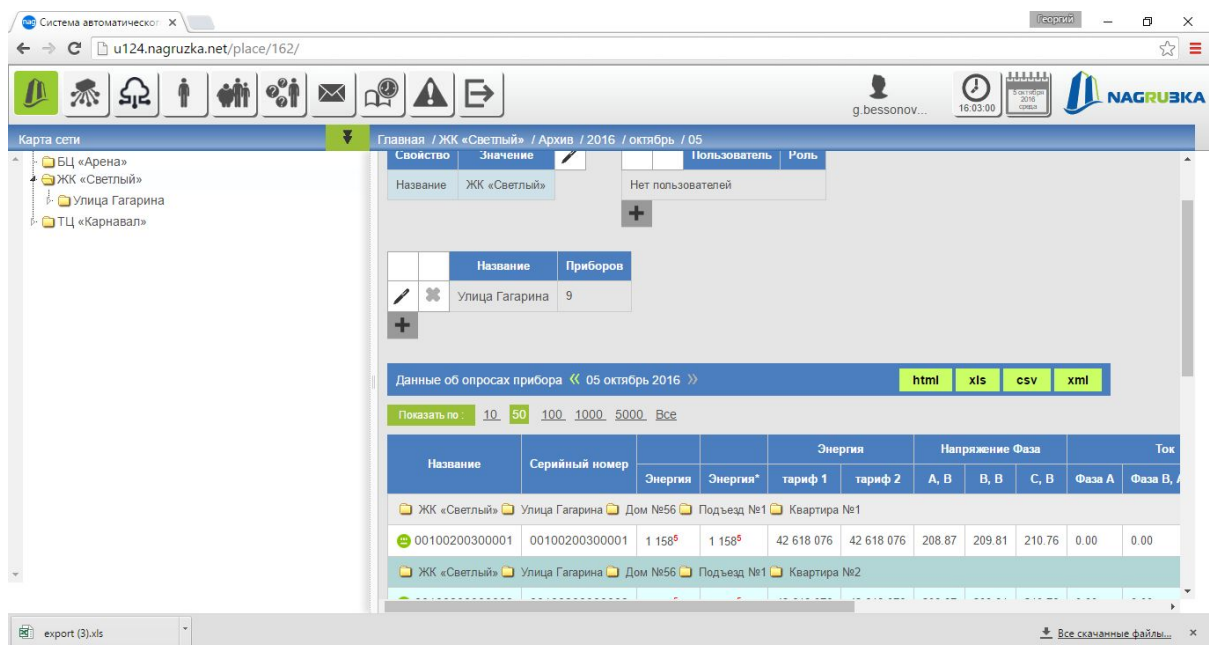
Система автоматическог ×

Георгий

u124.nagruzka.net/place/162/

g.bessonov...

16:03:00

5 октября 2016 среда

NAGRUZKA

Карта сети

Главная / ЖК «Светлый» / Архив / 2016 / октябрь / 05

БЦ «Арена»
ЖК «Светлый»
Улица Гагарина
ТЦ «Карнавал»

| Свойство | Значение |
|---|---|
| Название | ЖК «Светлый» |

| Пользователь | Роль |
|---|---|
| Нет пользователей | |

| Название | Приборов |
|---|---|
| Улица Гагарина | 9 |

Данные об опросах прибора « 05 октябрь 2016 »

html xls csv xml

Показать по : 10 50 100 1000 5000 Все

| Название | Серийный номер | Энергия | Энергия* | Энергия тариф 1 | Энергия тариф 2 | Напряжение Фаза A, B | B, B | C, B | Ток Фаза A | Фаза B, |
|---|---|---|---|---|---|---|---|---|---|---|
| ЖК «Светлый» Улица Гагарина Дом №56 Подъезд №1 Квартира №1 | | | | | | | | | | |
| 00100200300001 | 00100200300001 | 1 158$^5$ | 1 158$^5$ | 42 618 076 | 42 618 076 | 208.87 | 209.81 | 210.76 | 0.00 | 0.00 |
| ЖК «Светлый» Улица Гагарина Дом №56 Подъезд №1 Квартира №2 | | | | | | | | | | |

export (3).xls

Все скачанные файлы... ×